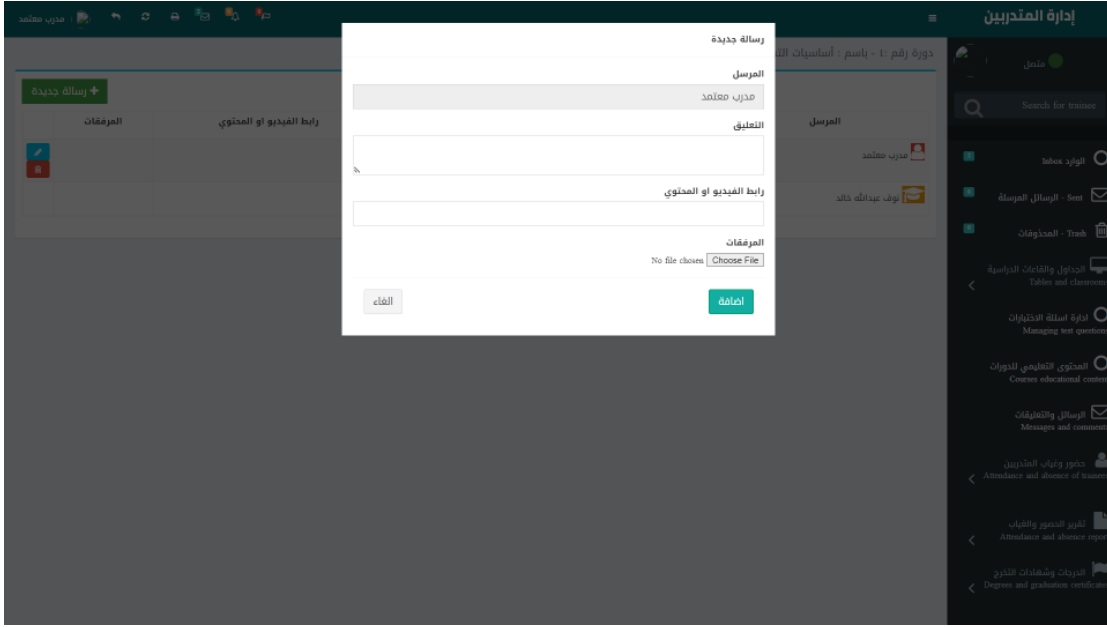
إدارة المتدربين
مدرب معتمد
متصل
Search for trainee
Inbox الوارد
Sent - الرسائل المرسلة
Trash - المحذوفات
الجداول والقاعات الدراسية
Tables and classrooms
ادارة اسئلة الاختبارات
Managing test questions
المحتوى التعليمي للدورات
Courses educational content
الرسائل والتعليقات
Messages and comments
حضور وغياب المتدربين
Attendance and absence of trainees
تقرير الحضور والغياب
Attendance and absence report
الدرجات وشهادات التخرج
Degrees and graduation certificates
دورة رقم :1 - باسم : أساسيات الت
+ رسالة جديدة
| المرسل | رابط الفيديو او المحتوي | المرفقات |
|---|---|---|
| مدرب معتمد | | |
| نوف عبدالله خالد | | |

رسالة جديدة
المرسل
مدرب معتمد
التعليق
رابط الفيديو او المحتوي
المرفقات
Choose File No file chosen
اضافة
الغاء